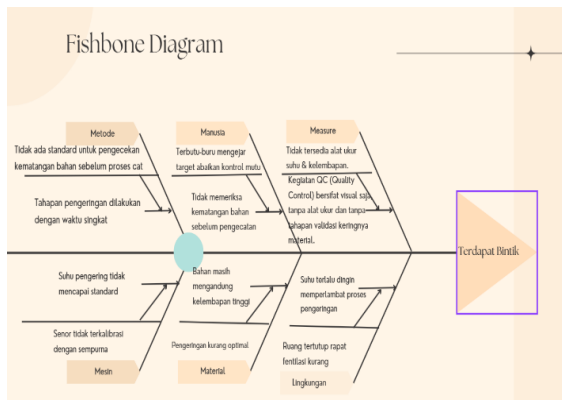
Fishbone Diagram

Metode

Tidak ada standard untuk pengecekan kematangan bahan sebelum proses cat

Tahapan pengeringan dilakukan dengan waktu singkat

Manusia

Terburu-buru mengejar target abaikan kontrol mutu

Tidak memeriksa kematangan bahan sebelum pengecatan

Measure

Tidak tersedia alat ukur suhu & kelembapan.

Kegiatan QC (Quality Control) bersifat visual saja tanpa alat ukur dan tanpa tahapan validasi keringnya material.

Terdapat Bintik

Suhu pengering tidak mencapai standard

Senor tidak terkalibrasi dengan sempurna

Mesin

Bahan masih mengandung kelembapan tinggi

Pengeringan kurang optimal

Material

Suhu terlalu dingin memperlambat proses pengeringan

Ruang tertutup rapat fentilasi kurang

Lingkungan